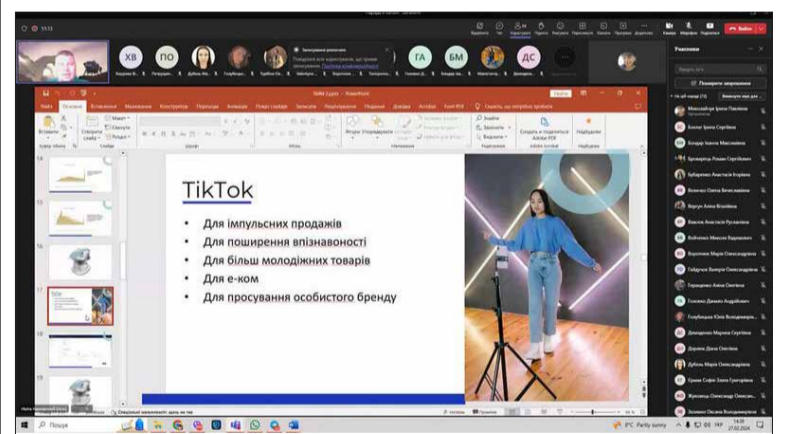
TikTok

• Для імпульсних продажів
• Для поширення впізнаваності
• Для більш молодіжних товарів
• Для е-ком
• Для просування особистого бренду

ХВ
ПО
ГА
БМ
ДС

Учасники

Пошук

Записати

Вийти

Файл Основне Вставлення Макет Конструктор Переходи Анімація Показ слайдів Рецензування Подання Довідка

Пошук

Вийти

8°C Partly sunny

14:31
27.02.2024